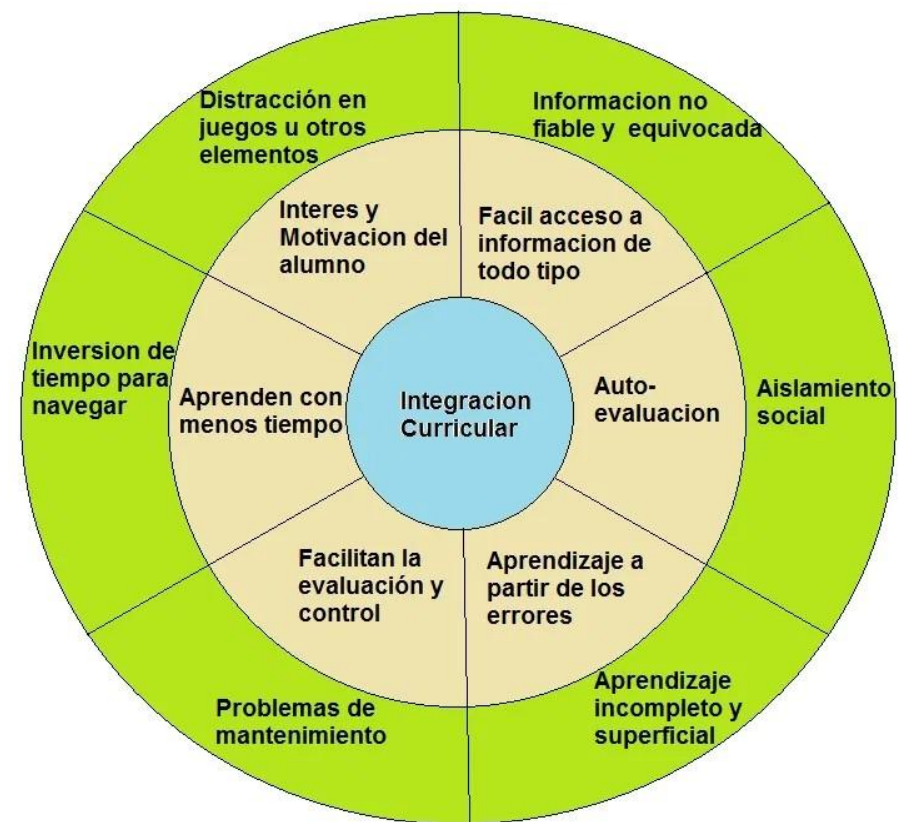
Distracción en juegos u otros elementos

Informacion no fiable y equivocada

Interes y Motivacion del alumno

Facil acceso a informacion de todo tipo

Inversion de tiempo para navegar

Aprenden con menos tiempo

Integracion Curricular

Auto-evaluacion

Aislamiento social

Facilitan la evaluación y control

Aprendizaje a partir de los errores

Aprendizaje incompleto y superficial

Problemas de mantenimiento